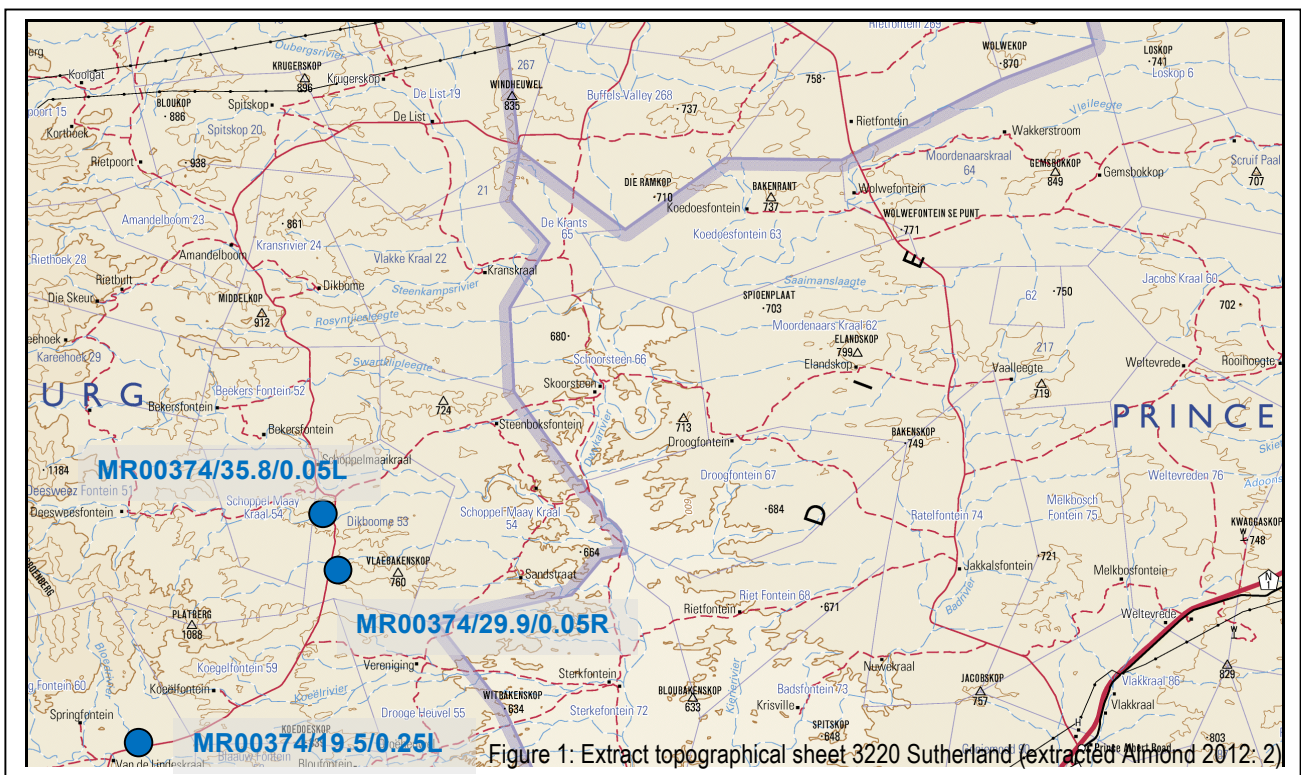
Rietfontein 269
WOLWEKOP ·870
LOSKOP ·741
Loskop 6
Koolgat
KRUGERSKOP 896
Krugerskop
Oubergsrivier
267
WINDHEUWEL 835
·758
BLOUKOP ·886
Spitskop
De List 19
Buffels Valley 268
·737
Rietfontein
Wakkerstroom
Vleileegte
poort 15
Korthoek
Spitskop 20
De List
Moordenaarskraal 64
GEMSBOKKOP 849
Gemsbokkop
Scruif Paal
707
Rietpoort
938
DIE RAMKOP ·710
BAKENRANT 737
Wolwefontein
Koedoesfontein
WOLWEFONTEIN SE PUNT
21
Amandelboom 23
De Kfants 65
·771
·861
Koedoesfontein 63
Amandelboom
Kransrivier 24
E
Riethoek 28
Vlakke Kraal 22
Kranskraal
Saaimanslaagte
Jacobs Kraal 60
Rietbult
Steenkampsrivier
Die Skeur
Dikbome
SPIOENPLAAT ·703
62
·750
702
MIDDELKOP 912
Rosyntjieslaagte
Moordenaars Kraal 62
eehoek
680
ELANDSKOP 799
217
Kareehoek 29
Schoorsteen 66
Elandskop
Weltevrede
Rooihoogte
Swartbulpleegte
Vaalleegte
U R G
Skoorsteen
I
719
Beekers Fontein 52
Bekersfontein
724
PRINCE
713
Steenboksfontein
BAKENSKOP ·749
Bekersfontein
Droogfontein
Skie
·1184
MR00374/35.8/0.05L
Schoppelmaaikraal
Droogfontein 67
Weltevreden 76
Deesweez Fontein 5
Adoons
Schoppel Maay Kraal 54
Oeesweesfontein
Dikboome 53
Schopper Maay Kraal 54
·684
D
Ratelfontein 74
Melkbosch Fontein 75
KWAGGASKOP 748
VLAEBAKENSKOP 760
·664
·721
Sandstraat
Jakkalsfontein
Melkbosfontein
PLATBERG 1088
Riet Fontein 68
Rietfontein
·671
Weltevrede
MR00374/29.9/0.05R
Badrivier
Koegelfontein 59
Vereniging
Nuwekraal
829
Fontein 60
JACOBSKOP 757
Koelfontein
Kreelrivier
Badsfontein 73
Vlakkraal 86
WITBAKENSKOP 634
BLOUBAKENSKOP 633
Springfontein
Droogе Heuvel 55
Sterkfontein
Vlakkraal
Sterkefontein 72
Krisville
SPITSKOP 648
·803
KOEDOESKOP
MR00374/19.5/0.25L
Van de Lindeskraal
Blaauw Fontein
Bloufontein
Prince Albert Road
Figure 1: Extract topographical sheet 3220 Sutherland (extracted Almond 2012: 2)